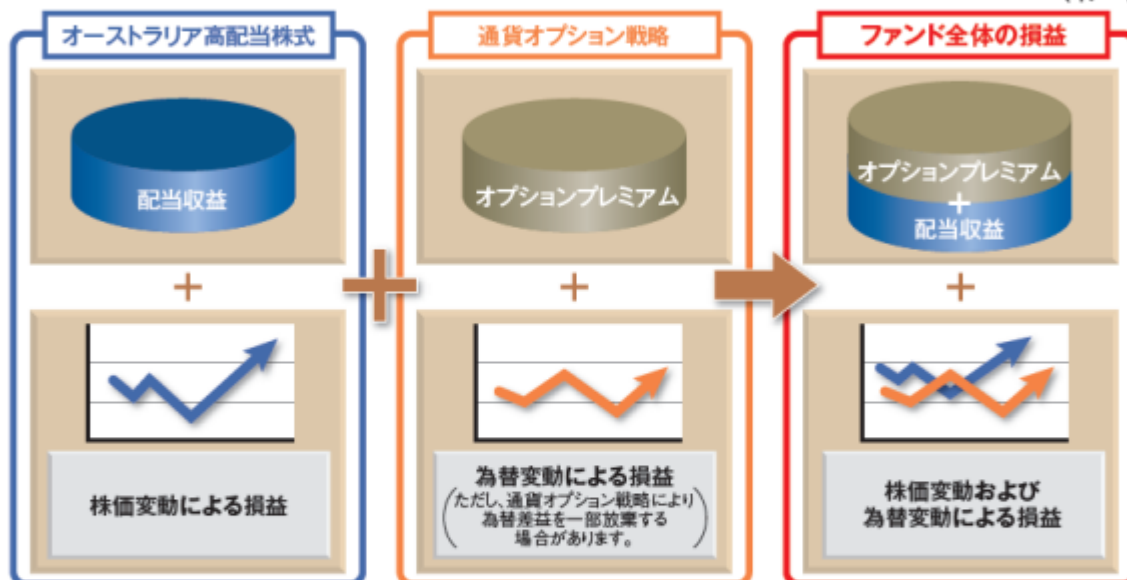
オーストラリア高配当株式

配当収益

+

株価変動による損益

通貨オプション戦略

オプションプレミアム

+

為替変動による損益
（ただし、通貨オプション戦略により為替差益を一部放棄する場合があります。）

ファンド全体の損益

オプションプレミアム
+
配当収益

+

株価変動および
為替変動による損益